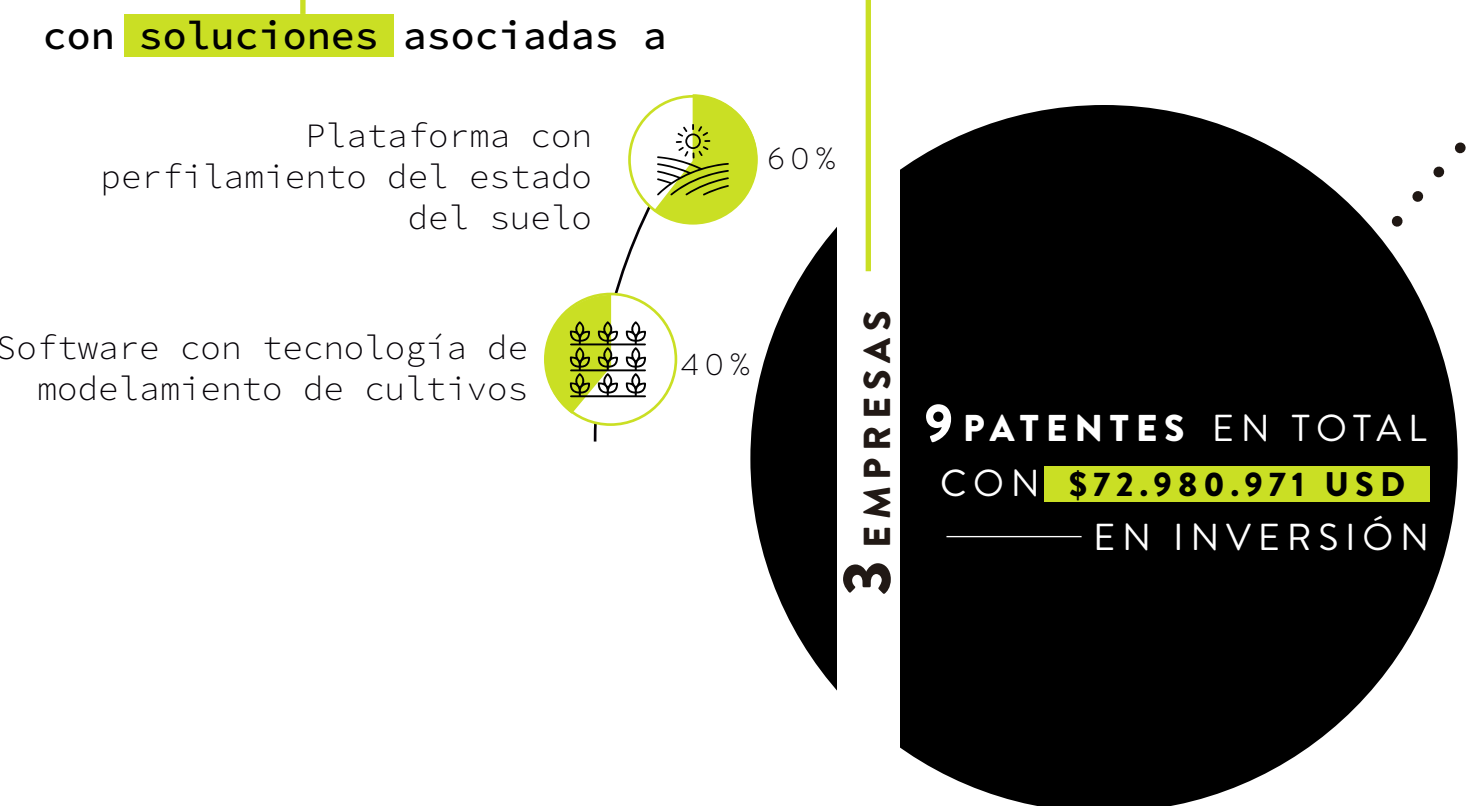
con soluciones asociadas a

Plataforma con perfilamiento del estado del suelo

60%

Software con tecnología de modelamiento de cultivos

40%

3 EMPRESAS

9 PATENTES EN TOTAL CON $72.980.971 USD EN INVERSIÓN